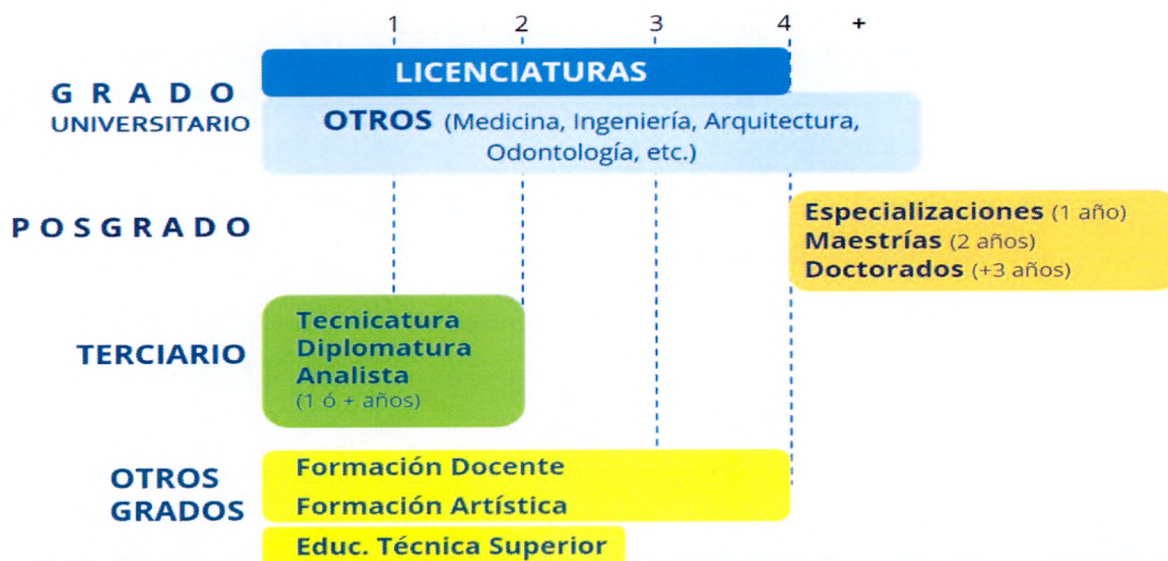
1 2 3 4 +

GRADO UNIVERSITARIO

LICENCIATURAS

OTROS (Medicina, Ingeniería, Arquitectura, Odontología, etc.)

POSGRADO

Especializaciones (1 año)
Maestrías (2 años)
Doctorados (+3 años)

TERCIARIO

Tecnicatura
Diplomatura
Analista
(1 ó + años)

OTROS GRADOS

Formación Docente
Formación Artística
Educ. Técnica Superior